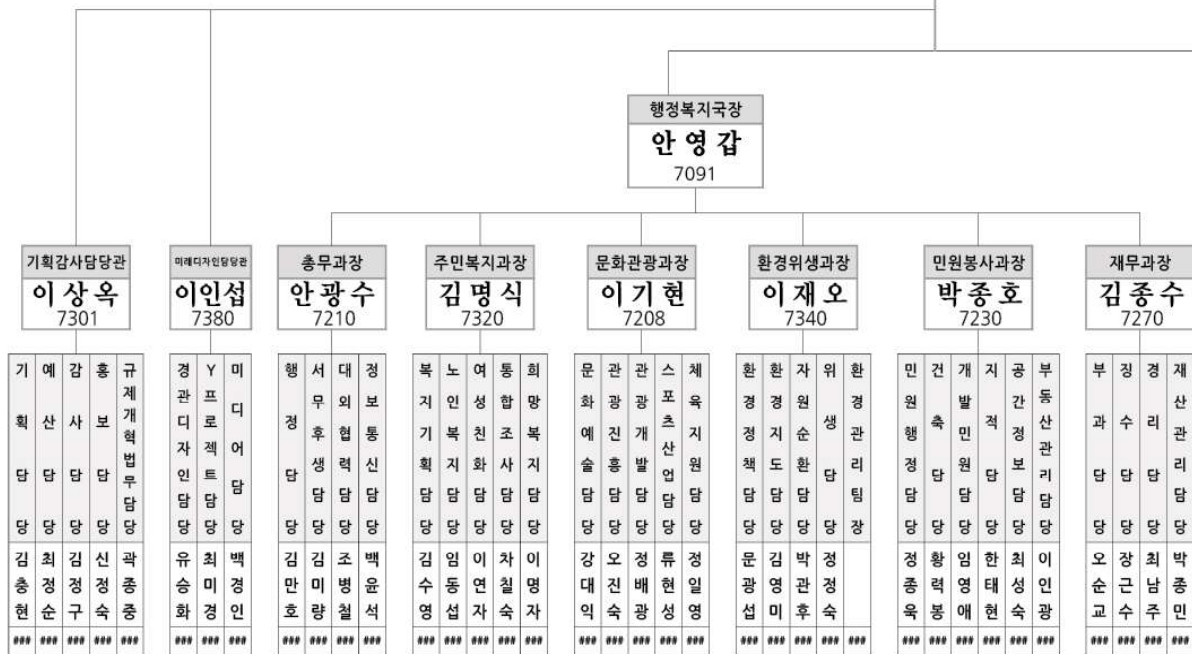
행정복지국장
안영갑
7091

기획감사담당관
이상옥
7301

| 기획담당 | 예산담당 | 감사담당 | 홍보담당 | 규제개혁법무담당 |
|---|---|---|---|---|
| 김충현 | 최정순 | 김정구 | 신정숙 | 곽종중 |
| ### | ### | ### | ### | ### |

미래디자인담당관
이인섭
7380

| 경관디자인담당 | Y프로젝트담당 | 미디어담당 |
|---|---|---|
| 유승화 | 최미경 | 백경인 |
| ### | ### | ### |

총무과장
안광수
7210

| 행정담당 | 서무후생담당 | 대외협력담당 | 정보통신담당 |
|---|---|---|---|
| 김만호 | 김미량 | 조병철 | 백윤석 |
| ### | ### | ### | ### |

주민복지과장
김명식
7320

| 복지기획담당 | 노인복지담당 | 여성친화담당 | 통합조사담당 | 희망복지담당 |
|---|---|---|---|---|
| 김수영 | 임동섭 | 이연자 | 차칠숙 | 이명자 |
| ### | ### | ### | ### | ### |

문화관광과장
이기현
7208

| 문화예술담당 | 관광진흥담당 | 관광개발담당 | 스포츠산업담당 | 체육지원담당 |
|---|---|---|---|---|
| 강대익 | 오진숙 | 정배광 | 류현성 | 정일영 |
| ### | ### | ### | ### | ### |

환경위생과장
이재오
7340

| 환경정책담당 | 환경지도담당 | 자원순환담당 | 위생담당 | 환경관리팀장 |
|---|---|---|---|---|
| 문광섭 | 김영미 | 박관후 | 정정숙 | |
| ### | ### | ### | ### | ### |

민원봉사과장
박종호
7230

| 민원행정담당 | 건축담당 | 개발민원담당 | 지적담당 | 공간정보담당 | 부동산관리담당 |
|---|---|---|---|---|---|
| 정종욱 | 황력봉 | 임영애 | 한태현 | 최성숙 | 이인광 |
| ### | ### | ### | ### | ### | ### |

재무과장
김종수
7270

| 부과담당 | 징수담당 | 경리담당 | 재산관리담당 |
|---|---|---|---|
| 오순교 | 장근수 | 최남주 | 박종민 |
| ### | ### | ### | ### |